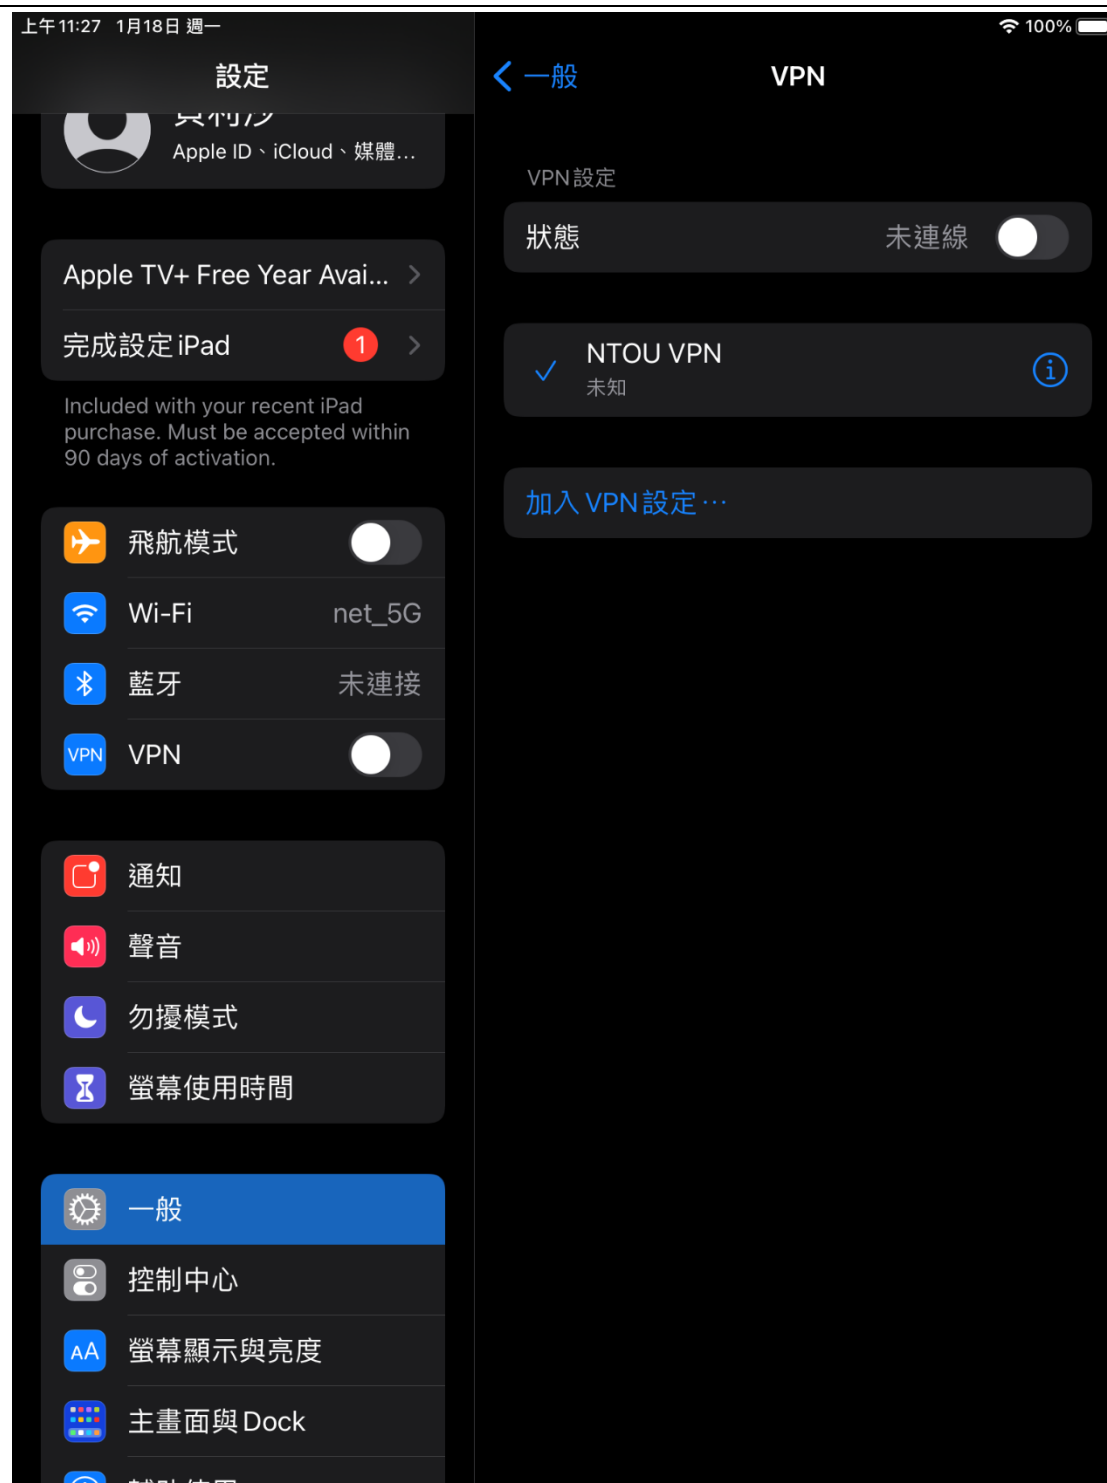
上午11:27 1月18日 週一

100%

設定

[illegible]

Apple ID、iCloud、媒體...

Apple TV+ Free Year Avai...

完成設定 iPad 1

Included with your recent iPad purchase. Must be accepted within 90 days of activation.

飛航模式

Wi-Fi net_5G

藍牙 未連接

VPN VPN

通知

聲音

勿擾模式

螢幕使用時間

一般

控制中心

AA 螢幕顯示與亮度

主畫面與 Dock

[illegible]

一般

VPN

VPN設定

狀態 未連線

NTOU VPN

未知

加入 VPN 設定⋯